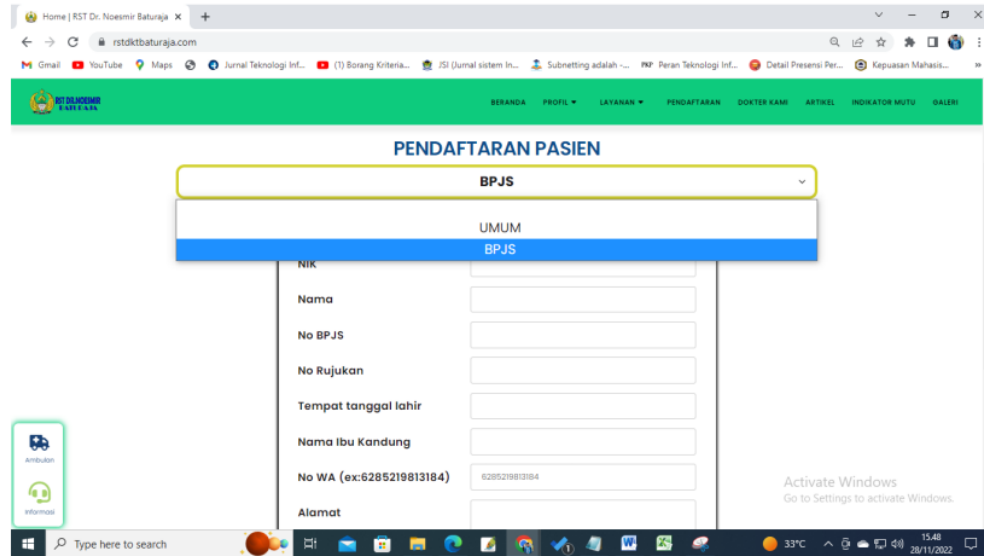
Home | RST Dr. Noesmir Baturaja ×  +

rstdktbaturaja.com

Gmail  YouTube  Maps  Jurnal Teknologi Inf...  (1) Borang Kriteria...  JSI (Jurnal sistem In...  Subnetting adalah -...  PKP Peran Teknologi Inf...  Detail Presensi Per...  Kepuasan Mahasis...  »

RST DR.NOESMIR BATURAJA

BERANDA  PROFIL ▾  LAYANAN ▾  PENDAFTARAN  DOKTER KAMI  ARTIKEL  INDIKATOR MUTU  GALERI

PENDAFTARAN PASIEN

BPJS

UMUM
BPJS

NIK

Nama

No BPJS

No Rujukan

Tempat tanggal lahir

Nama Ibu Kandung

No WA (ex:6285219813184)  6285219813184

Alamat

Ambulan

Informasi

Activate Windows
Go to Settings to activate Windows.

Type here to search

33°C  15.48 28/11/2022